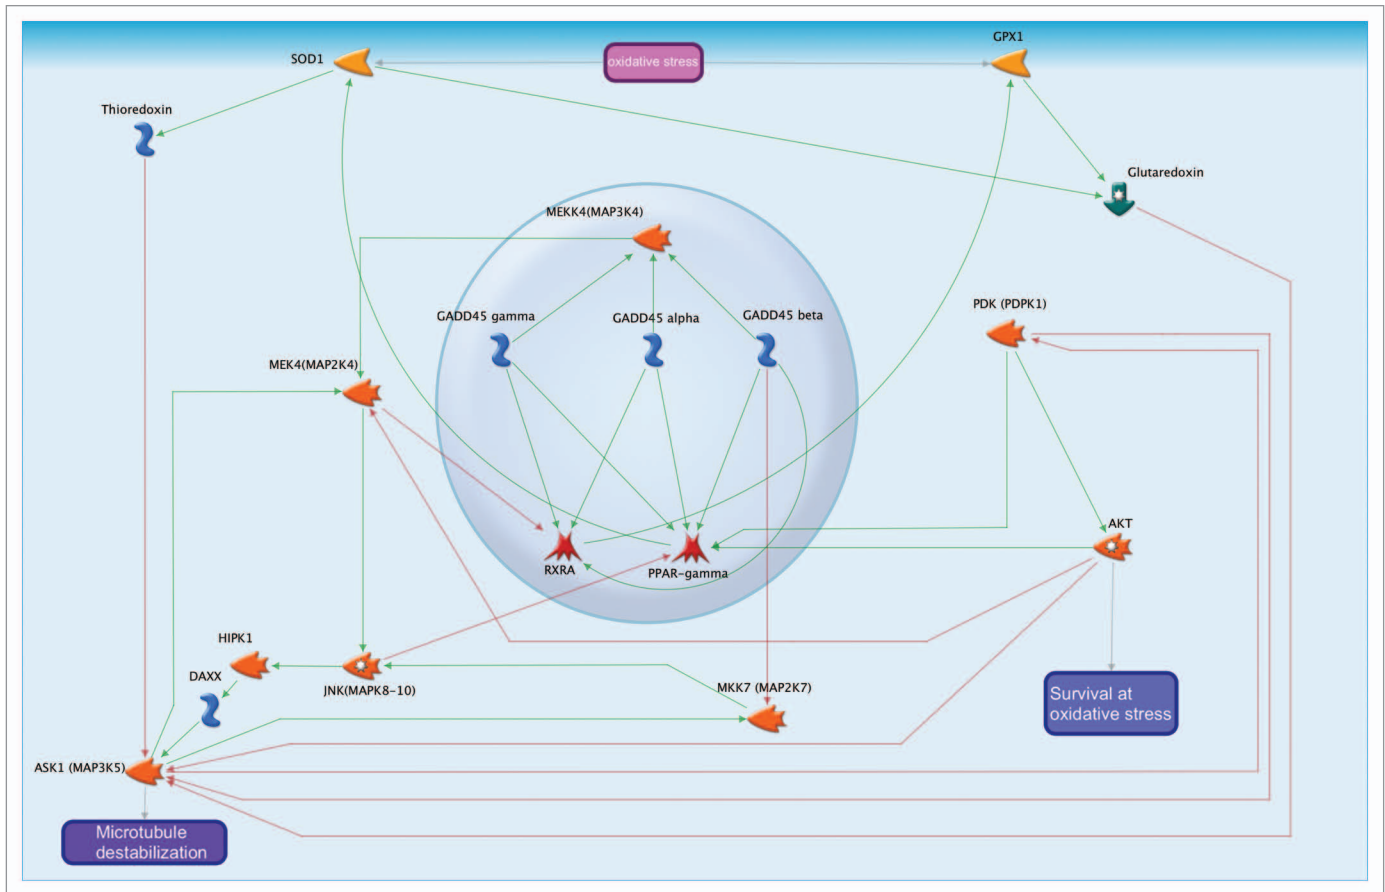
SOD1

oxidative stress

GPX1

Thioredoxin

Glutaredoxin

MEKK4(MAP3K4)

GADD45 gamma

GADD45 alpha

GADD45 beta

PDK (PDPK1)

MEK4(MAP2K4)

AKT

RXRA

PPAR-gamma

HIPK1

DAXX

JNK(MAPK8-10)

MKK7 (MAP2K7)

Survival at oxidative stress

ASK1 (MAP3K5)

Microtubule destabilization